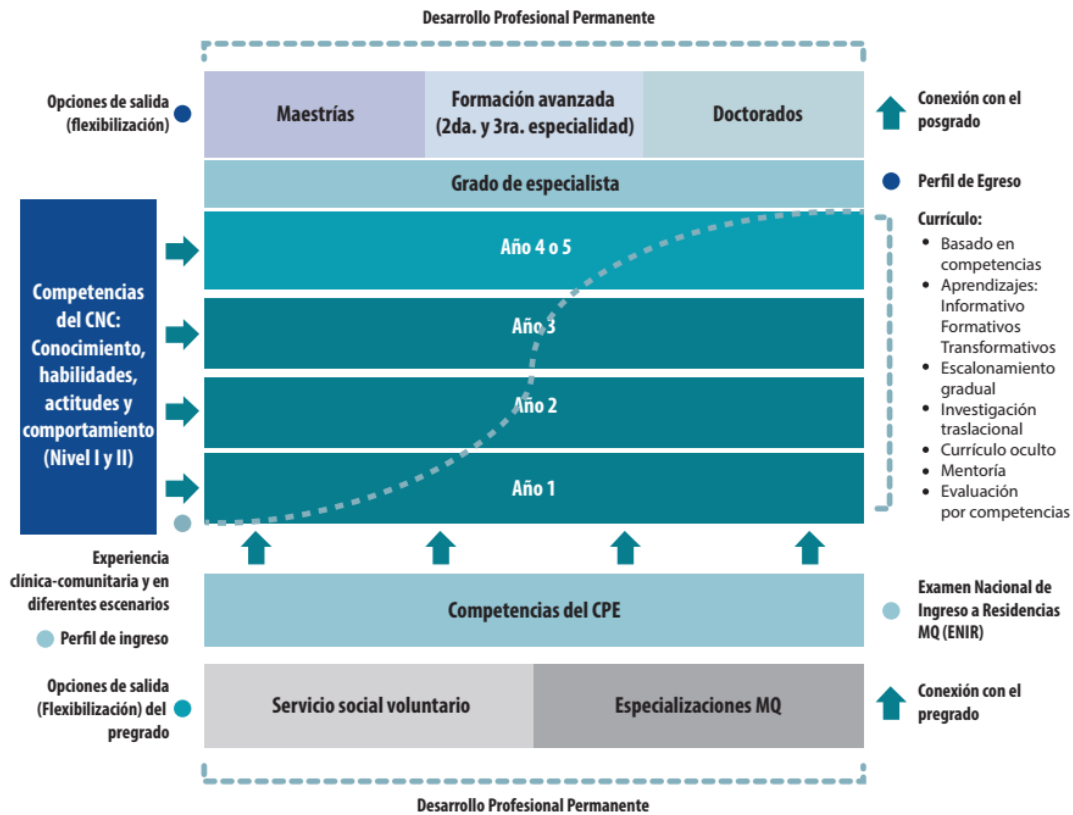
Desarrollo Profesional Permanente

Opciones de salida (flexibilización)

Maestrías

Formación avanzada (2da. y 3ra. especialidad)

Doctorados

Conexión con el posgrado

Grado de especialista

Perfil de Egreso

Competencias del CNC: Conocimiento, habilidades, actitudes y comportamiento (Nivel I y II)

Año 4 o 5

Año 3

Año 2

Año 1

Currículo:
• Basado en competencias
• Aprendizajes: Informativo Formativos Transformativos
• Escalonamiento gradual
• Investigación traslacional
• Currículo oculto
• Mentoría
• Evaluación por competencias

Experiencia clínica-comunitaria y en diferentes escenarios

Perfil de ingreso

Competencias del CPE

Examen Nacional de Ingreso a Residencias MQ (ENIR)

Opciones de salida (Flexibilización) del pregrado

Servicio social voluntario

Especializaciones MQ

Conexión con el pregrado

Desarrollo Profesional Permanente